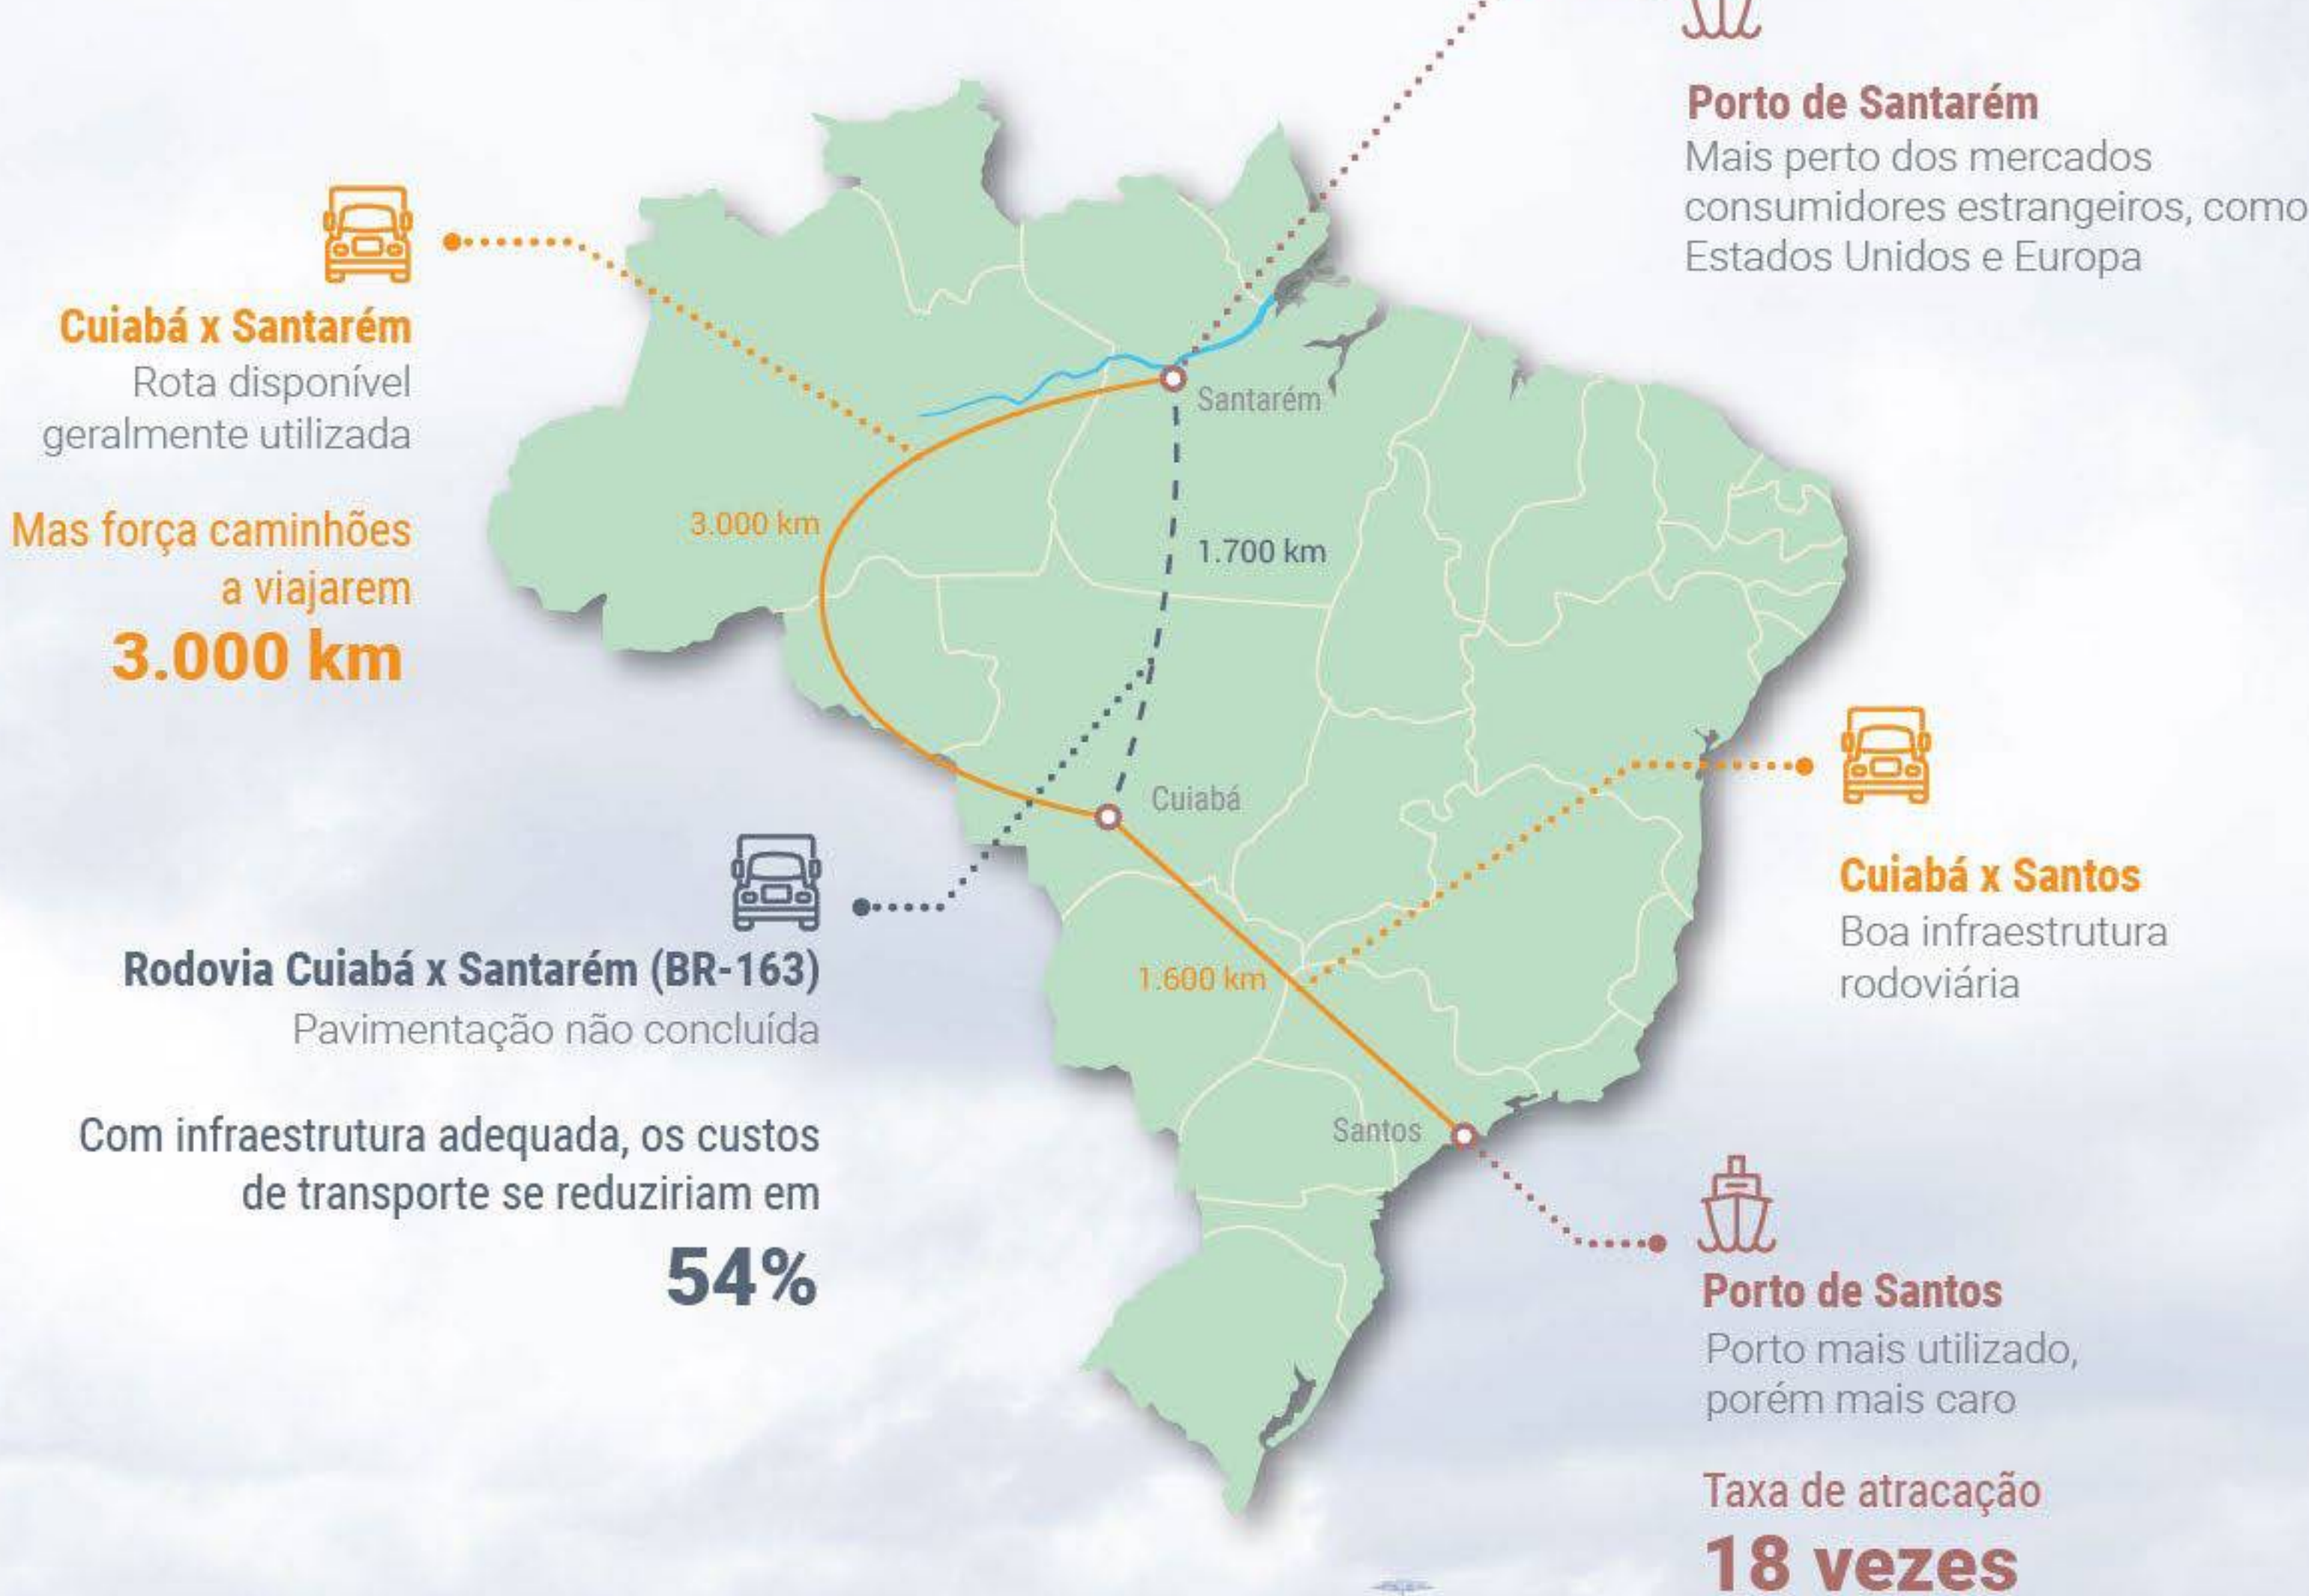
Porto de Santarém
Mais perto dos mercados consumidores estrangeiros, como Estados Unidos e Europa

Cuiabá x Santarém
Rota disponível geralmente utilizada

Mas força caminhões a viajarem
3.000 km

Santarém
3.000 km
1.700 km
Cuiabá
1.600 km
Santos

Cuiabá x Santos
Boa infraestrutura rodoviária

Rodovia Cuiabá x Santarém (BR-163)
Pavimentação não concluída

Com infraestrutura adequada, os custos de transporte se reduziriam em
54%

Porto de Santos
Porto mais utilizado, porém mais caro

Taxa de atracação
18 vezes